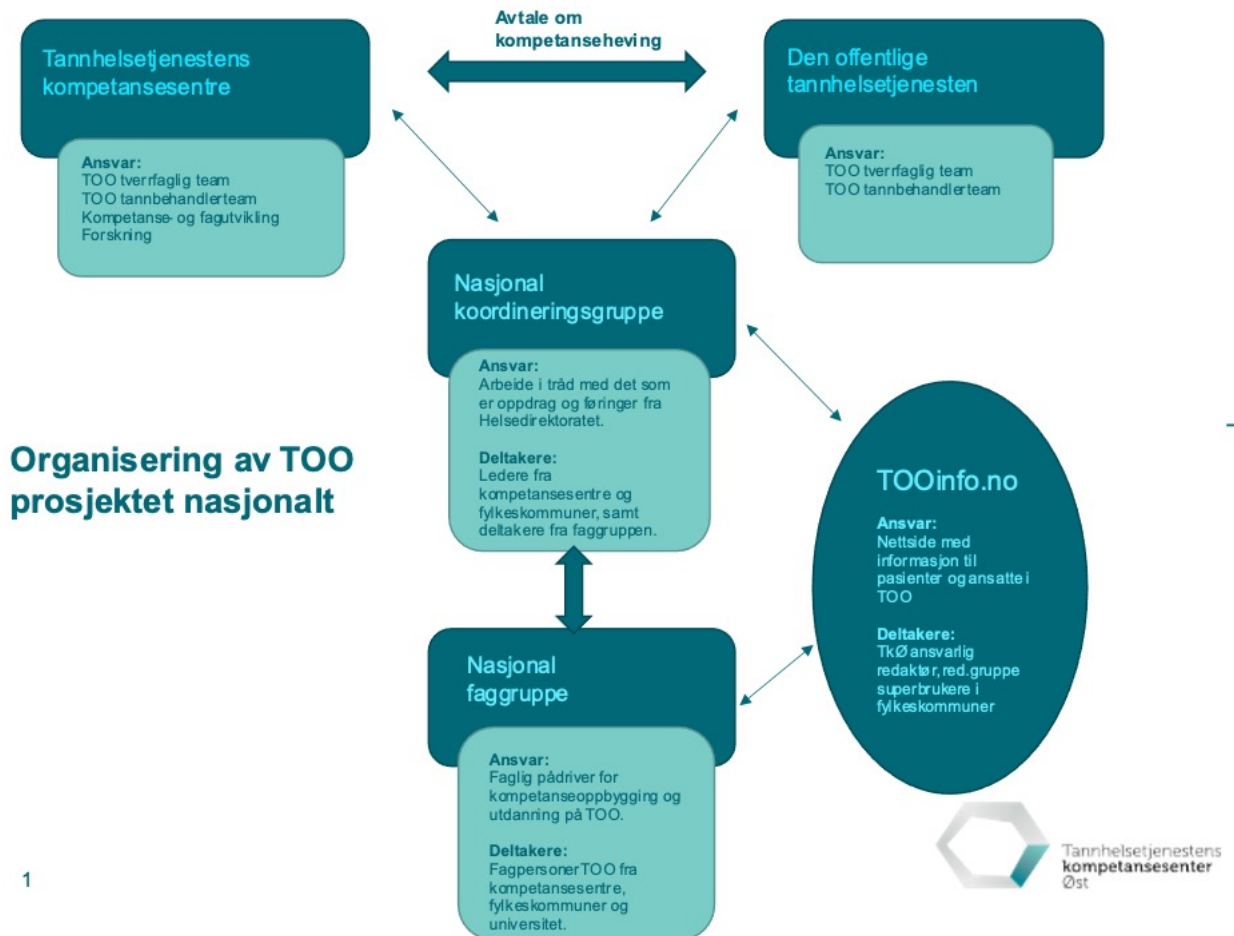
Avtale om kompetanseheving

Tannhelsetjenestens kompetansesentre

Ansvar:
TOO tverrfaglig team
TOO tannbehandlerteam
Kompetanse- og fagutvikling
Forskning

Den offentlige tannhelsetjenesten

Ansvar:
TOO tverrfaglig team
TOO tannbehandlerteam

Nasjonal koordineringsgruppe

Ansvar:
Arbeide i tråd med det som er oppdrag og føringer fra Helsedirektoratet.

Deltakere:
Ledere fra kompetansesentre og fylkeskommuner, samt deltakere fra faggruppen.

Organisering av TOO prosjektet nasjonalt

TOOinfo.no

Ansvar:
Nettside med informasjon til pasienter og ansatte i TOO

Deltakere:
TkØ ansvarlig redaktør, red.gruppe superbrukere i fylkeskommuner

Nasjonal faggruppe

Ansvar:
Faglig pådriver for kompetanseoppbygging og utdanning på TOO.

Deltakere:
Fagpersoner TOO fra kompetansesentre, fylkeskommuner og universitet.

1

Tannhelsetjenestens kompetansesenter Øst